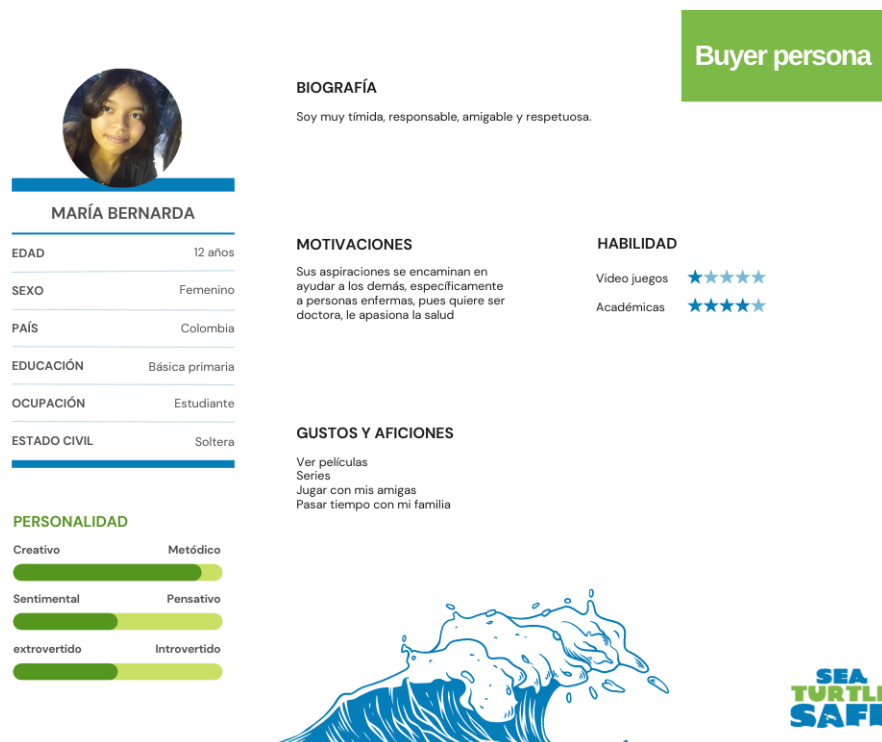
Buyer persona

MARÍA BERNARDA

| EDAD | 12 años |
|---|---|
| SEXO | Femenino |
| PAÍS | Colombia |
| EDUCACIÓN | Básica primaria |
| OCUPACIÓN | Estudiante |
| ESTADO CIVIL | Soltera |

PERSONALIDAD

Creativo Metódico

Sentimental Pensativo

extrovertido Introvertido

BIOGRAFÍA

Soy muy tímida, responsable, amigable y respetuosa.

MOTIVACIONES

Sus aspiraciones se encaminan en ayudar a los demás, específicamente a personas enfermas, pues quiere ser doctora, le apasiona la salud

HABILIDAD

Video juegos

Académicas

GUSTOS Y AFICIONES

Ver películas
Series
Jugar con mis amigas
Pasar tiempo con mi familia

SEA
TURTL
SAF